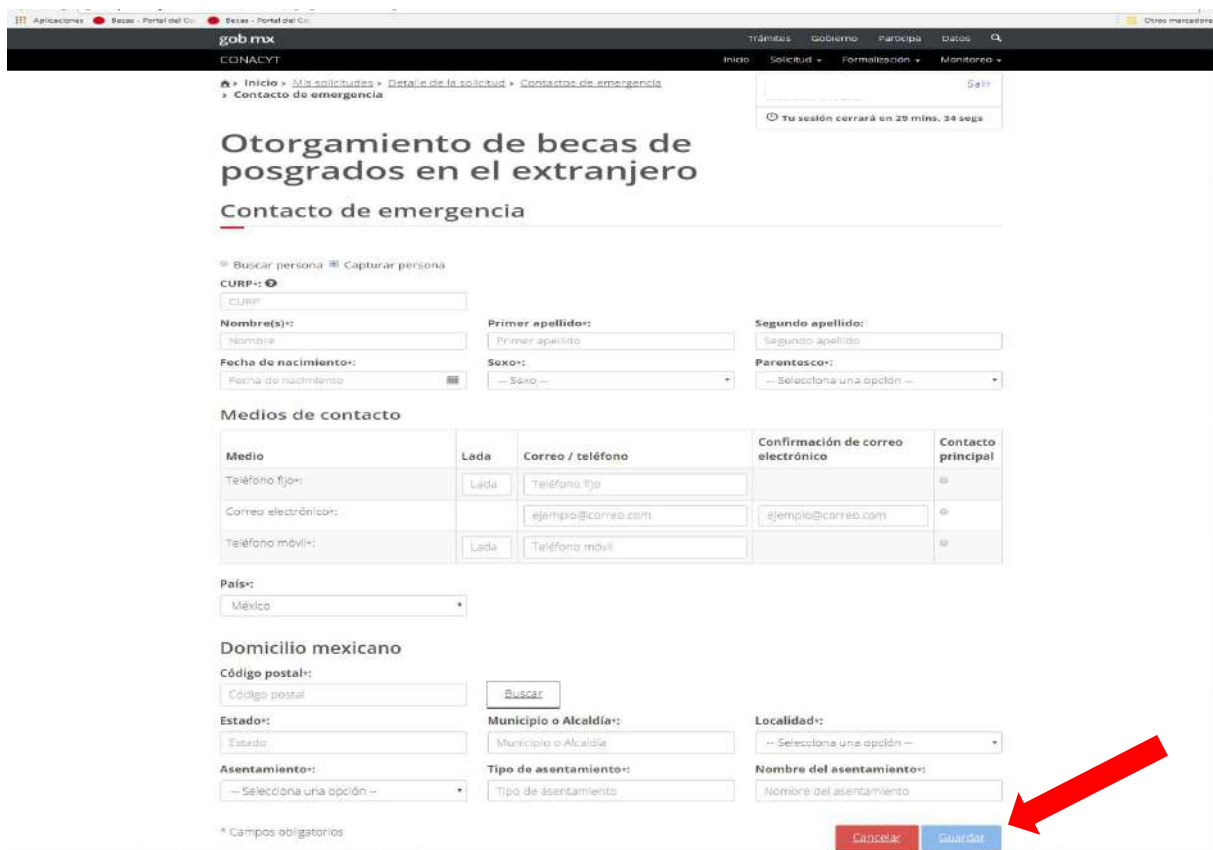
Aplicaciones Becas - Portal del Co Becas - Portal del Co Otros marcadores

gob mx Trámites Gobierno Participa Datos

CONACYT Inicio Solicitud Formalización Monitoreo

Inicio » Mis solicitudes » Detalle de la solicitud » Contactos de emergencia » Contacto de emergencia

Salir

Tu sesión cerrará en 29 mins, 34 segs

Otorgamiento de becas de posgrados en el extranjero

Contacto de emergencia

Buscar persona Capturar persona

CURP*:

CURP

Nombre(s)*:

Nombre

Primer apellido*:

Primer apellido

Segundo apellido:

Segundo apellido

Fecha de nacimiento*:

Fecha de nacimiento

Sexo*:

-- Sexo --

Parentesco*:

-- Selecciona una opción --

Medios de contacto

| Medio | Lada | Correo / teléfono | Confirmación de correo electrónico | Contacto principal |
|---|---|---|---|---|
| Teléfono fijo*: | Lada | Teléfono fijo | | |
| Correo electrónico*: | | ejemplo@correo.com | ejemplo@correo.com | |
| Teléfono móvil*: | Lada | Teléfono móvil | | |

País*:

México

Domicilio mexicano

Código postal*:

Código postal

Buscar

Estado*:

Estado

Municipio o Alcaldía*:

Municipio o Alcaldía

Localidad*:

-- Selecciona una opción --

Asentamiento*:

-- Selecciona una opción --

Tipo de asentamiento*:

Tipo de asentamiento

Nombre del asentamiento*:

Nombre del asentamiento

* Campos obligatorios

Cancelar Guardar